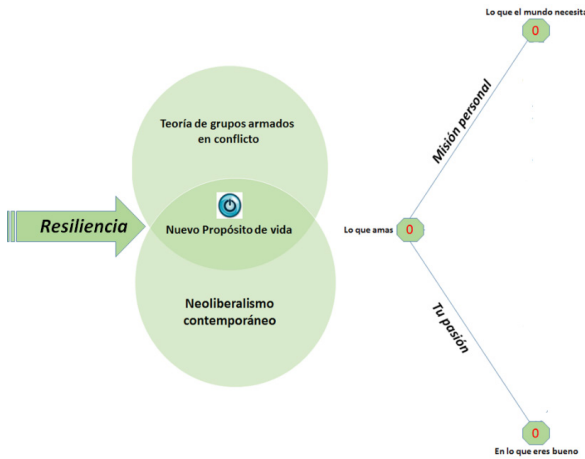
Lo que el mundo necesita

0

Teoría de grupos armados en conflicto

Misión personal

Resiliencia

Nuevo Propósito de vida

Lo que amas

0

Neoliberalismo contemporáneo

Tu pasión

0

En lo que eres bueno